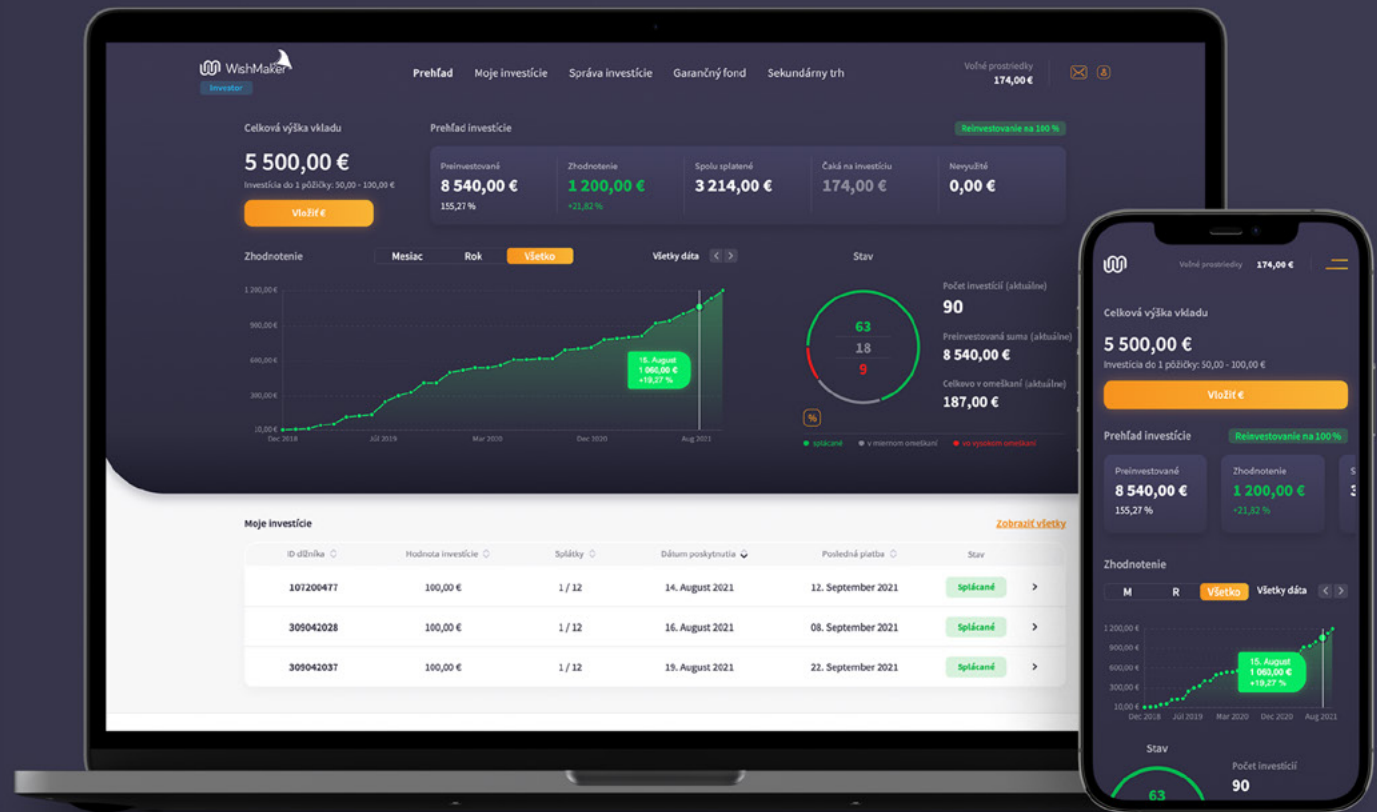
WishMaker
Investor

Prehľad Moje investície Správa investície Garančný fond Sekundárny trh

Voľné prostriedky
174,00 €

Celková výška vkladu
5 500,00 €
Investícia do 1 pôžičky: 50,00 - 100,00 €
Vložiť €

Prehľad investície
Reinvestovanie na 100 %

Preinvestované
8 540,00 €
155,27 %

Zhodnotenie
1 200,00 €
+21,82 %

Spolu splatené
3 214,00 €

Čaká na investíciu
174,00 €

Nevyužité
0,00 €

Zhodnotenie
Mesiac Rok Všetko
Všetky dáta

1 200,00 €
900,00 €
600,00 €
300,00 €
10,00 €
Dec 2018 Júl 2019 Mar 2020 Dec 2020 Aug 2021

15. August
1 060,00 €
+19,27 %

Stav
63
18
9
%

Počet investícií (aktuálne)
90
Preinvestovaná suma (aktuálne)
8 540,00 €
Celkovo v omeškaní (aktuálne)
187,00 €

splácané v miernom omeškaní vo vysokom omeškaní

Moje investície
Zobraziť všetky

| ID dlžníka | Hodnota investície | Splátky | Dátum poskytnutia | Posledná platba | Stav | |
|---|---|---|---|---|---|---|
| 107200477 | 100,00 € | 1 / 12 | 14. August 2021 | 12. September 2021 | Splácané | > |
| 309042028 | 100,00 € | 1 / 12 | 16. August 2021 | 08. September 2021 | Splácané | > |
| 309042037 | 100,00 € | 1 / 12 | 19. August 2021 | 22. September 2021 | Splácané | > |

Voľné prostriedky 174,00 €

Celková výška vkladu
5 500,00 €
Investícia do 1 pôžičky: 50,00 - 100,00 €
Vložiť €

Prehľad investície
Reinvestovanie na 100 %

Preinvestované
8 540,00 €
155,27 %

Zhodnotenie
1 200,00 €
+21,82 %

Zhodnotenie
M R Všetko Všetky dáta

1 200,00 €
900,00 €
600,00 €
300,00 €
10,00 €
Dec 2018 Júl 2019 Mar 2020 Dec 2020 Aug 2021

15. August
1 060,00 €
+19,27 %

Stav
63
Počet investícií
90